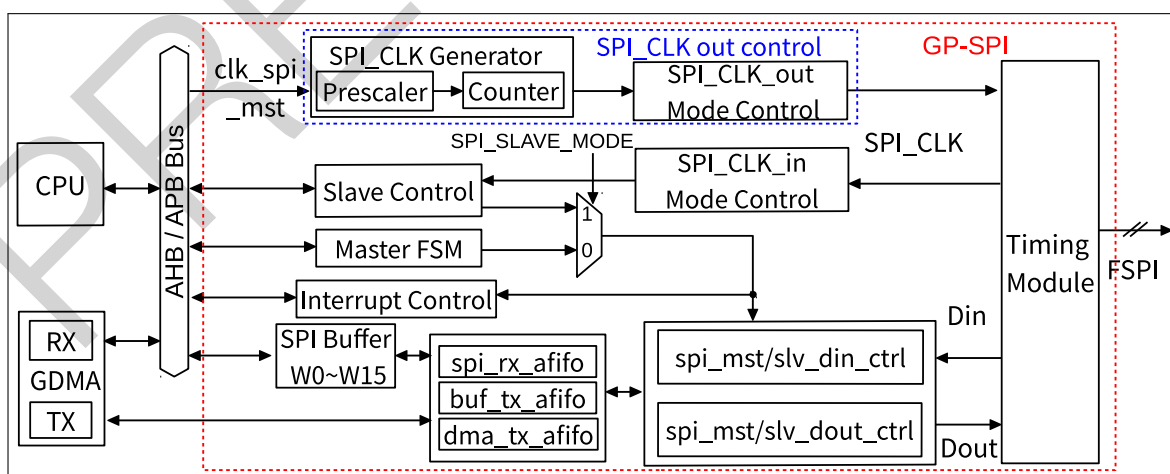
SPI_CLK out control
GP-SPI
clk_spi_mst
SPI_CLK Generator
Prescaler
Counter
SPI_CLK_out Mode Control
SPI_SLAVE_MODE
SPI_CLK
CPU
AHB / APB Bus
Slave Control
SPI_CLK_in Mode Control
1
0
Master FSM
Timing Module
FSPI
Interrupt Control
Din
RX
GDMA
TX
SPI Buffer W0~W15
spi_rx_afifo
buf_tx_afifo
dma_tx_afifo
spi_mst/slv_din_ctrl
spi_mst/slv_dout_ctrl
Dout